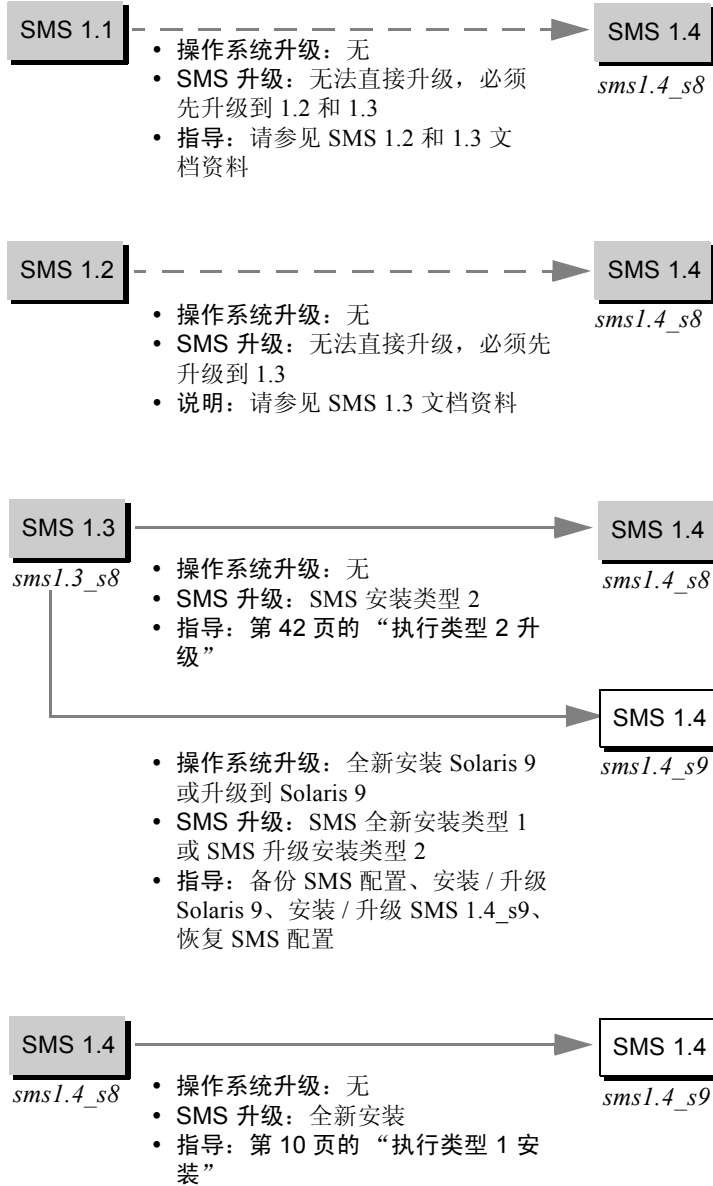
SMS 1.1

SMS 1.4

sms1.4_s8

• 操作系统升级：无
• SMS 升级：无法直接升级，必须先升级到 1.2 和 1.3
• 指导：请参见 SMS 1.2 和 1.3 文档资料

SMS 1.2

SMS 1.4

sms1.4_s8

• 操作系统升级：无
• SMS 升级：无法直接升级，必须先升级到 1.3
• 说明：请参见 SMS 1.3 文档资料

SMS 1.3

sms1.3_s8

SMS 1.4

sms1.4_s8

• 操作系统升级：无
• SMS 升级：SMS 安装类型 2
• 指导：第 42 页的 "执行类型 2 升级"

SMS 1.4

sms1.4_s9

• 操作系统升级：全新安装 Solaris 9 或升级到 Solaris 9
• SMS 升级：SMS 全新安装类型 1 或 SMS 升级安装类型 2
• 指导：备份 SMS 配置、安装 / 升级 Solaris 9、安装 / 升级 SMS 1.4_s9、恢复 SMS 配置

SMS 1.4

sms1.4_s8

SMS 1.4

sms1.4_s9

• 操作系统升级：无
• SMS 升级：全新安装
• 指导：第 10 页的 "执行类型 1 安装"